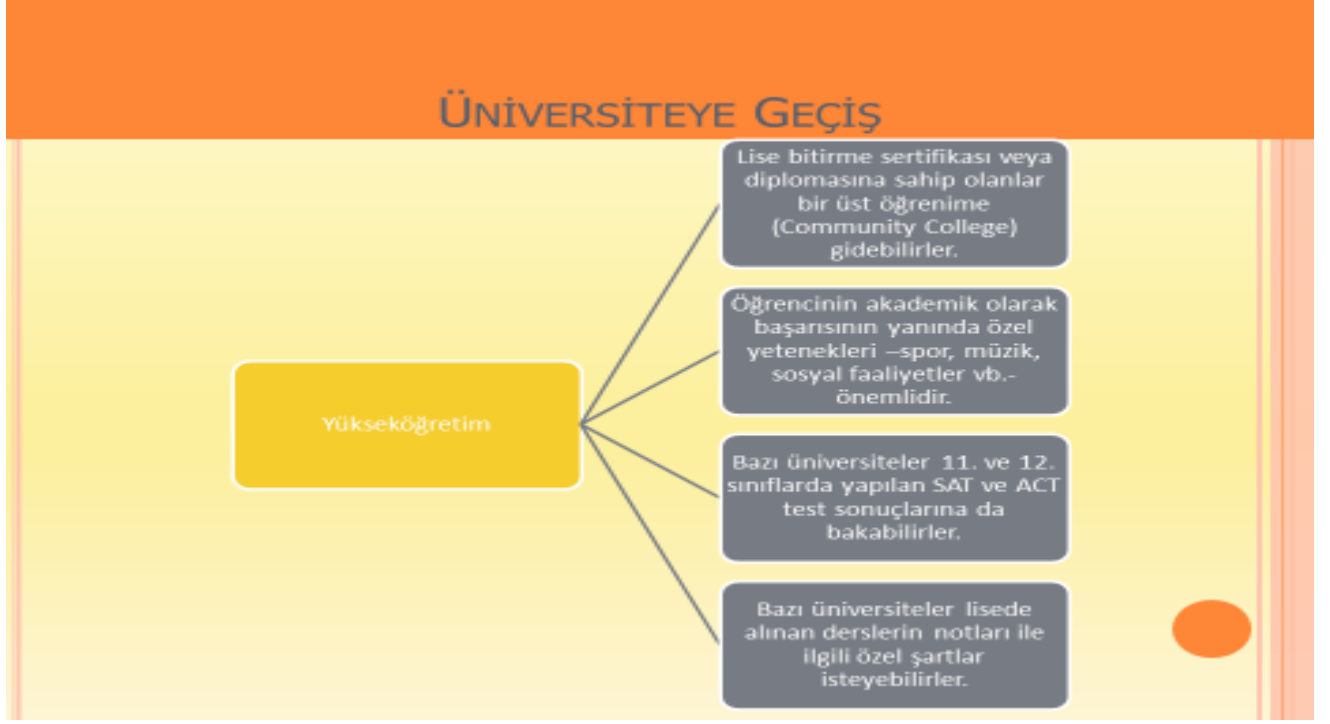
Üniversiteye Geçiş

Yükseköğretim

Lise bitirme sertifikası veya diplomasına sahip olanlar bir üst öğrenime (Community College) gidebilirler.

Öğrencinin akademik olarak başarısının yanında özel yetenekleri –spor, müzik, sosyal faaliyetler vb.- önemlidir.

Bazı üniversiteler 11. ve 12. sınıflarda yapılan SAT ve ACT test sonuçlarına da bakabilirler.

Bazı üniversiteler lisede alınan derslerin notları ile ilgili özel şartlar isteyebilirler.